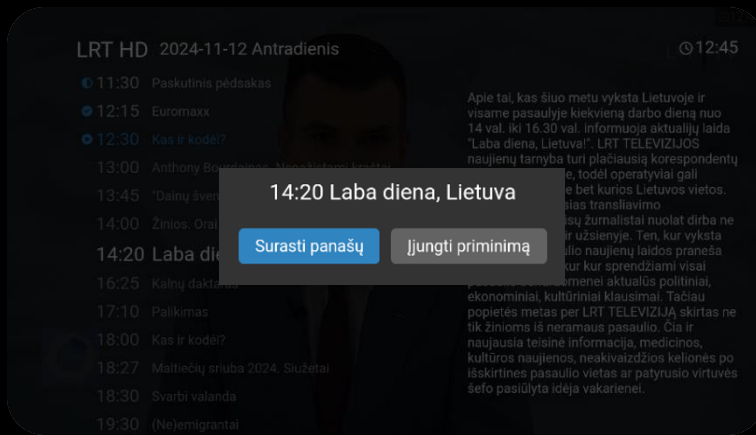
LRT HD 2024-11-12 Antradienis

12:45

11:30 Paskutinis pėdsakas
12:15 Euromaxx
12:30 Kas ir kodėl?
13:00 Anthony Bourdain: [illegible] kraštai
13:45 "Dainų šven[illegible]
14:00 Žinios. Orai
14:20 Laba die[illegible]
16:25 Kalnų daktar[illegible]
17:10 Palikimas
18:00 Kas ir kodėl?
18:27 Maltiečių sriuba 2024. Siužetai
18:30 Svarbi valanda
19:30 (Ne)emigrantai

Apie tai, kas šiuo metu vyksta Lietuvoje ir visame pasaulyje kiekvieną darbo dieną nuo 14 val. iki 16.30 val. informuoja aktualijų laida "Laba diena, Lietuva!". LRT TELEVIZIJOS naujienų tarnyba turi plačiausią korespondentų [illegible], todėl operatyviai gali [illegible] bet kurios Lietuvos vietos. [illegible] transliavimo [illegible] žurnalistai nuolat dirba ne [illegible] užsienyje. Ten, kur vyksta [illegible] naujienų laidos praneša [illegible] kur sprendžiami visai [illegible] aktualūs politiniai, ekonominiai, kultūriniai klausimai. Tačiau popietės metas per LRT TELEVIZIJĄ skirtas ne tik žinioms iš neramaus pasaulio. Čia ir naujausia teisinė informacija, medicinos, kultūros naujienos, neakivaizdžios kelionės po išskirtines pasaulio vietas ar patyrusio virtuvės šefo pasiūlyta idėja vakarienei.

14:20 Laba diena, Lietuva

Surasti panašų

Įjungti priminimą